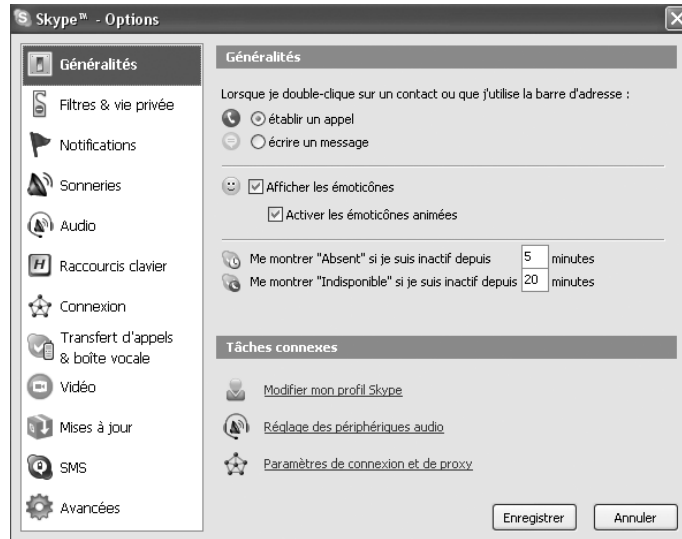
Skype™ - Options

Généralités
Filtres & vie privée
Notifications
Sonneries
Audio
Raccourcis clavier
Connexion
Transfert d'appels & boîte vocale
Vidéo
Mises à jour
SMS
Avancées

Généralités

Lorsque je double-clique sur un contact ou que j'utilise la barre d'adresse :
établir un appel
écrire un message

Afficher les émoticônes
Activer les émoticônes animées

Me montrer "Absent" si je suis inactif depuis 5 minutes
Me montrer "Indisponible" si je suis inactif depuis 20 minutes

Tâches connexes

Modifier mon profil Skype
Réglage des périphériques audio
Paramètres de connexion et de proxy

Enregistrer
Annuler